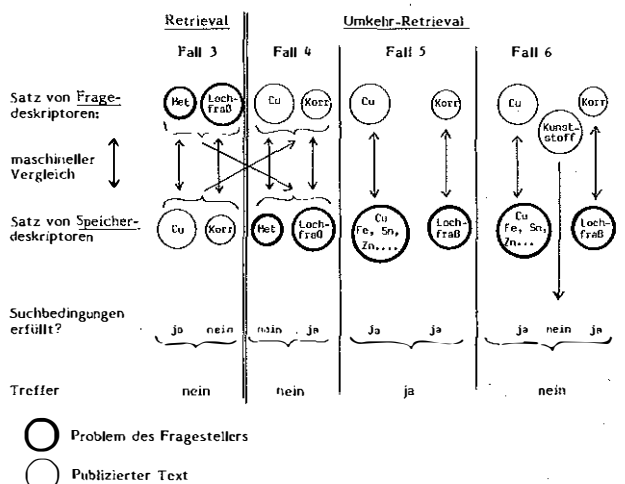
Retrieval | Umkehr-Retrieval

Fall 3 | Fall 4 | Fall 5 | Fall 6

Satz von Fragedeskriptoren:

Met | Lochfraß | Cu | Korr | Cu | Korr | Cu | Kunststoff | Korr

maschineller Vergleich

Satz von Speicherdeskriptoren

Cu | Korr | Met | Lochfraß | Cu Fe, Sn, Zn,... | Lochfraß | Cu Fe, Sn, Zn... | Lochfraß

Suchbedingungen erfüllt?

ja | nein | nein | ja | ja | ja | ja | nein | ja

Treffer

nein | nein | ja | nein

Problem des Fragestellers

Publizierter Text